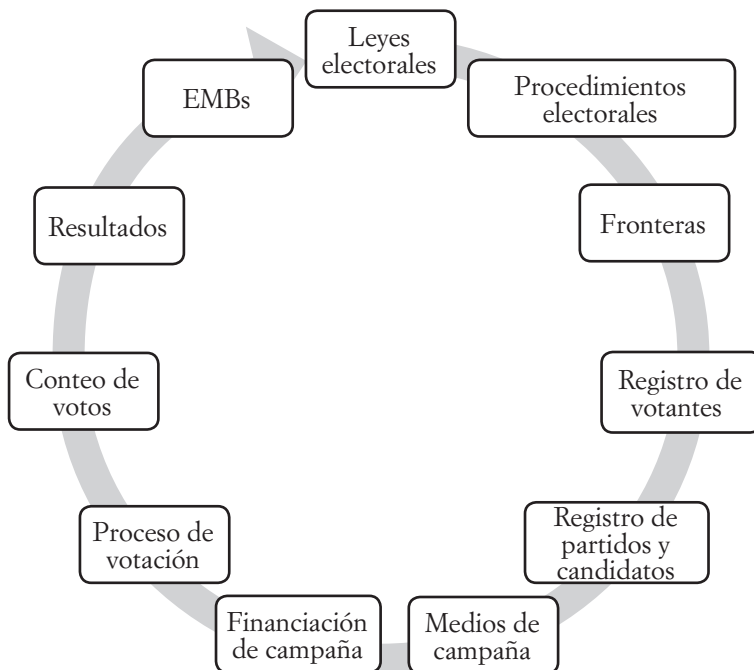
Leyes electorales

Procedimientos electorales

Fronteras

Registro de votantes

Registro de partidos y candidatos

Medios de campaña

Financiación de campaña

Proceso de votación

Conteo de votos

Resultados

EMBs